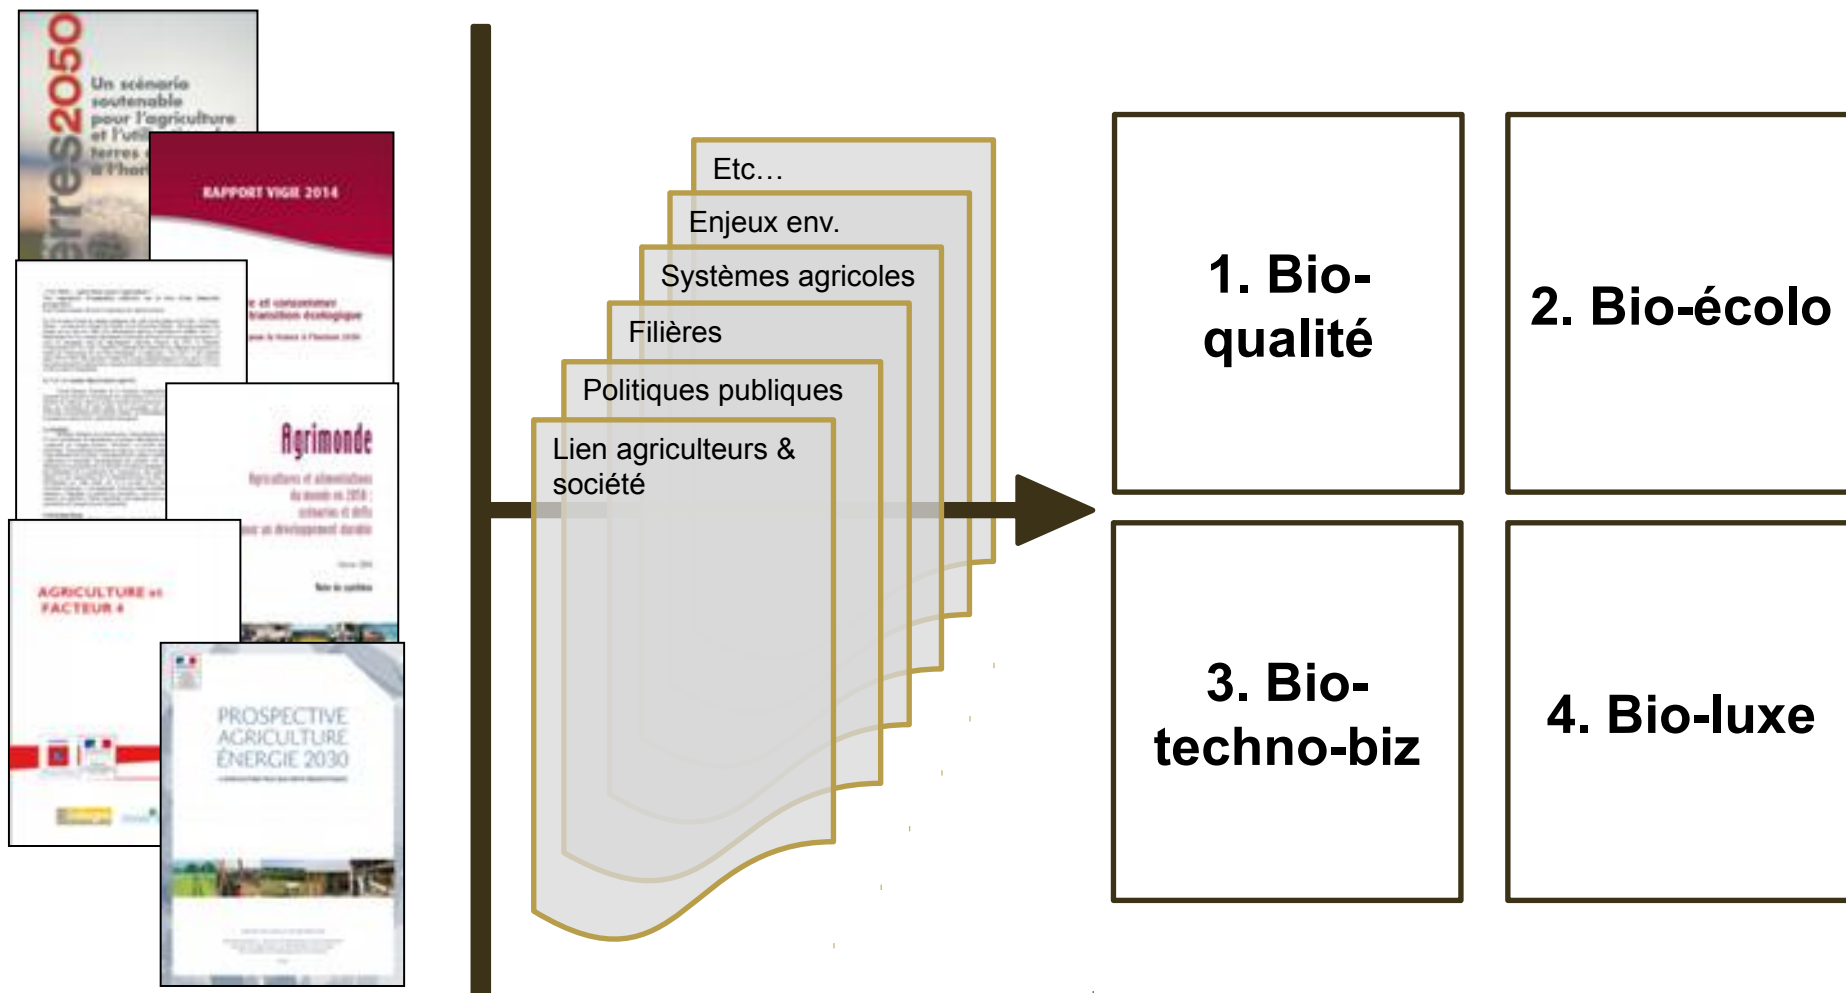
erres2050

Un scénario soutenable pour l'agriculture et l'uti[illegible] terres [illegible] à l'hori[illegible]

RAPPORT VIGIE 2014

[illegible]e et consommer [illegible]transition écologique

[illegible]

Agrimonde

Agricultures et alimentations du monde en 2050 : scénarios et défis pour un développement durable

Note de synthèse

AGRICULTURE et FACTEUR 4

PROSPECTIVE AGRICULTURE ÉNERGIE 2030

Etc…

Enjeux env.

Systèmes agricoles

Filières

Politiques publiques

Lien agriculteurs & société

1. Bio-qualité

2. Bio-écolo

3. Bio-techno-biz

4. Bio-luxe